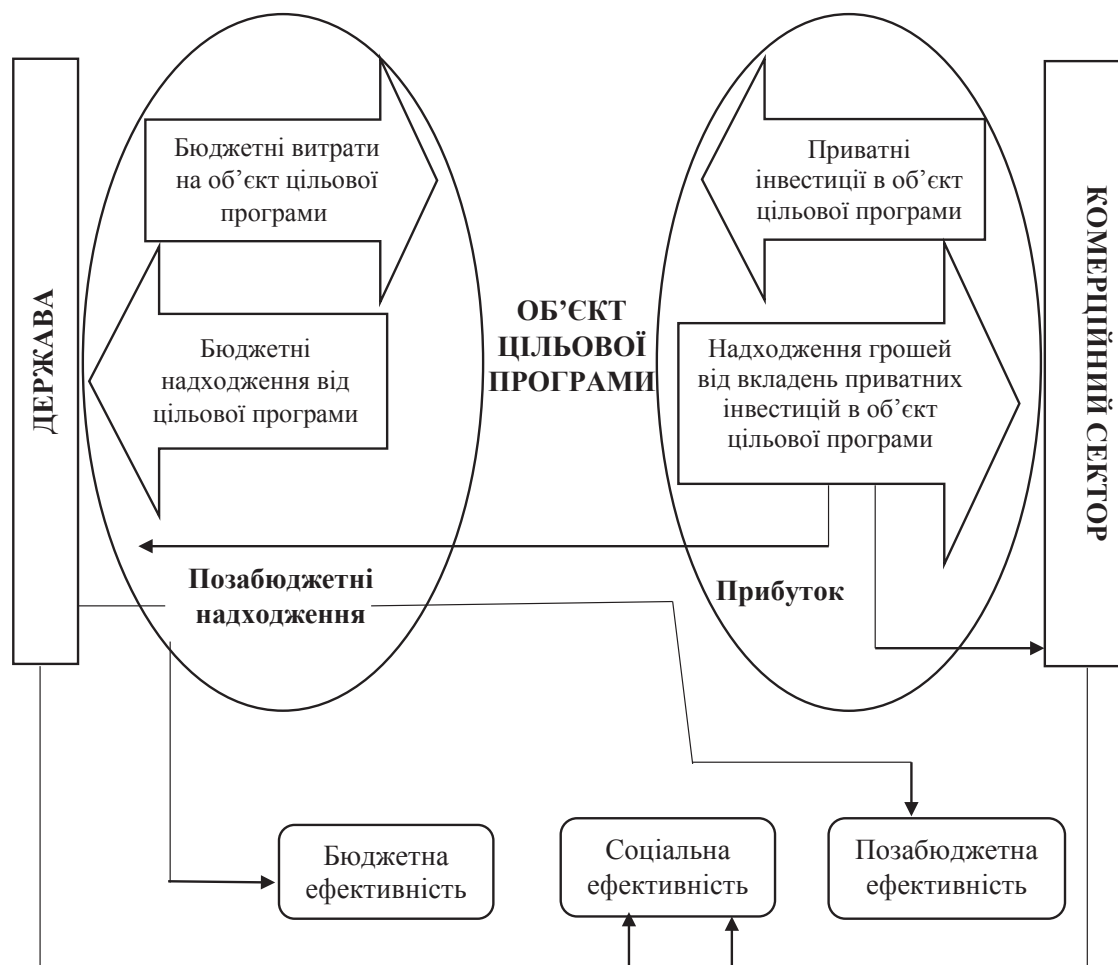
ДЕРЖАВА

Бюджетні витрати на об’єкт цільової програми

Бюджетні надходження від цільової програми

ОБ’ЄКТ ЦІЛЬОВОЇ ПРОГРАМИ

Приватні інвестиції в об’єкт цільової програми

Надходження грошей від вкладень приватних інвестицій в об’єкт цільової програми

КОМЕРЦІЙНИЙ СЕКТОР

Позабюджетні надходження

Прибуток

Бюджетна ефективність

Соціальна ефективність

Позабюджетна ефективність